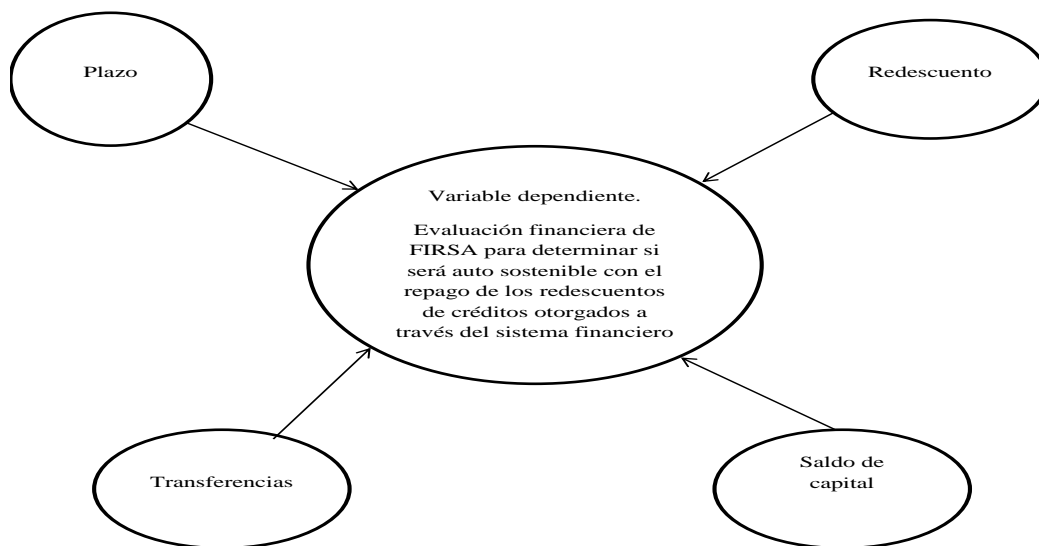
Plazo

Redescuento

Variable dependiente.

Evaluación financiera de FIRSA para determinar si será auto sostenible con el repago de los redescuentos de créditos otorgados a través del sistema financiero

Transferencias

Saldo de capital